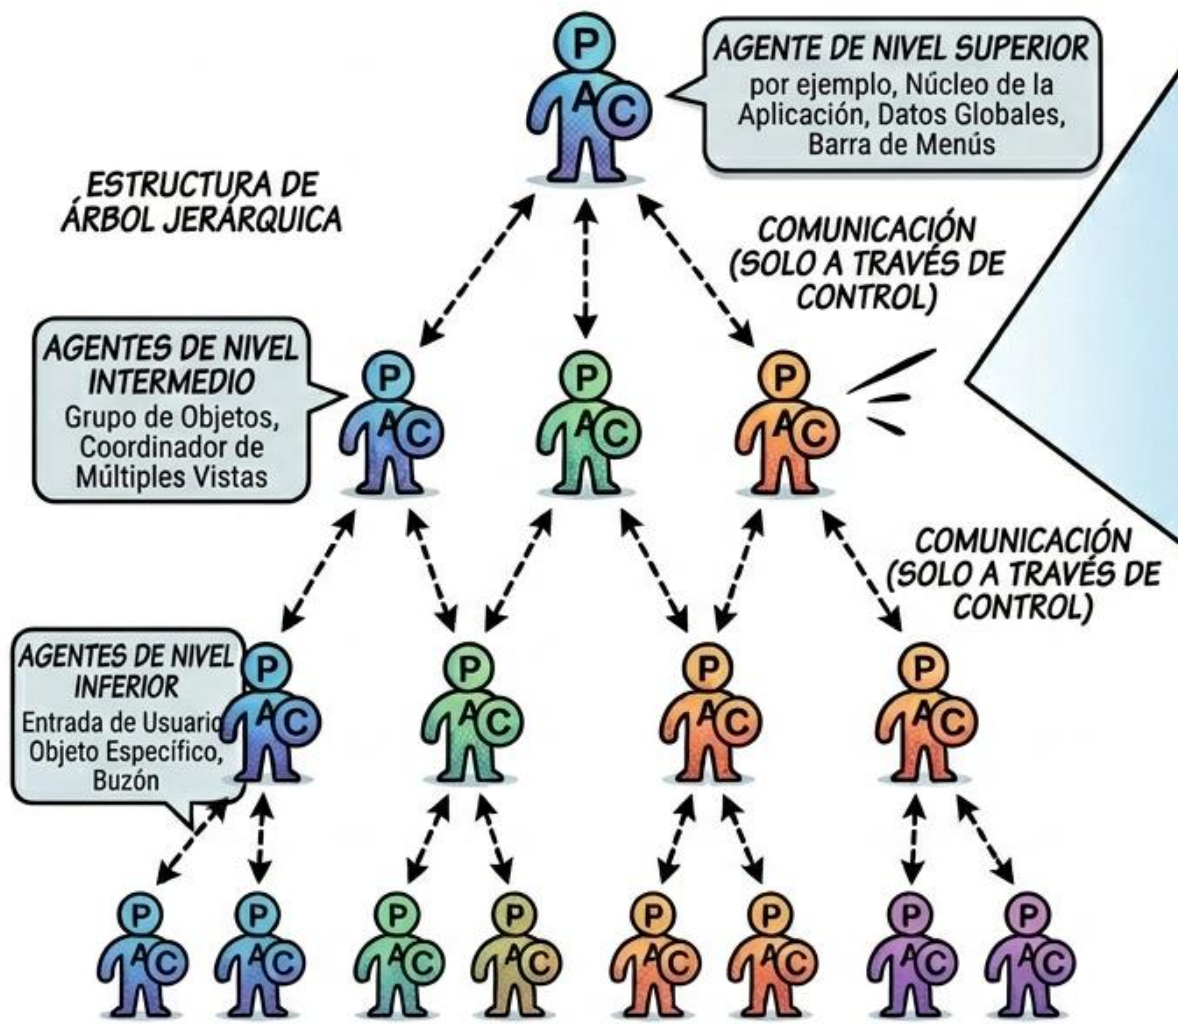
AGENTE DE NIVEL SUPERIOR
por ejemplo, Núcleo de la Aplicación, Datos Globales, Barra de Menús

P A C

ESTRUCTURA DE ÁRBOL JERÁRQUICA

COMUNICACIÓN (SOLO A TRAVÉS DE CONTROL)

AGENTES DE NIVEL INTERMEDIO
Grupo de Objetos, Coordinador de Múltiples Vistas

P A C

P A C

P A C

COMUNICACIÓN (SOLO A TRAVÉS DE CONTROL)

AGENTES DE NIVEL INFERIOR
Entrada de Usuario Objeto Específico, Buzón

P A C

P A C

P A C

P A C

P A C

P A C

P A C

P A C

P A C

P A C

P A C

P A C